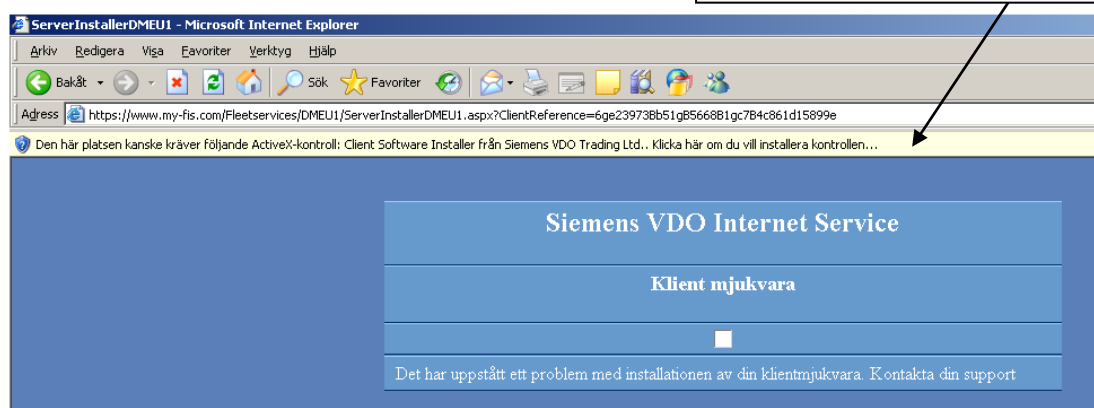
ServerInstallerDMEU1 - Microsoft Internet Explorer

Arkiv Redigera Visa Favoriter Verktyg Hjälp

Bakåt Sök Favoriter

Adress https://www.my-fis.com/Fleetservices/DMEU1/ServerInstallerDMEU1.aspx?ClientReference=6ge23973Bb51gB5668B1gc7B4c861d15899e

Den här platsen kanske kräver följande ActiveX-kontroll: Client Software Installer från Siemens VDO Trading Ltd.. Klicka här om du vill installera kontrollen...

Siemens VDO Internet Service

Klient mjukvara

Det har uppstått ett problem med installationen av din klientmjukvara. Kontakta din support